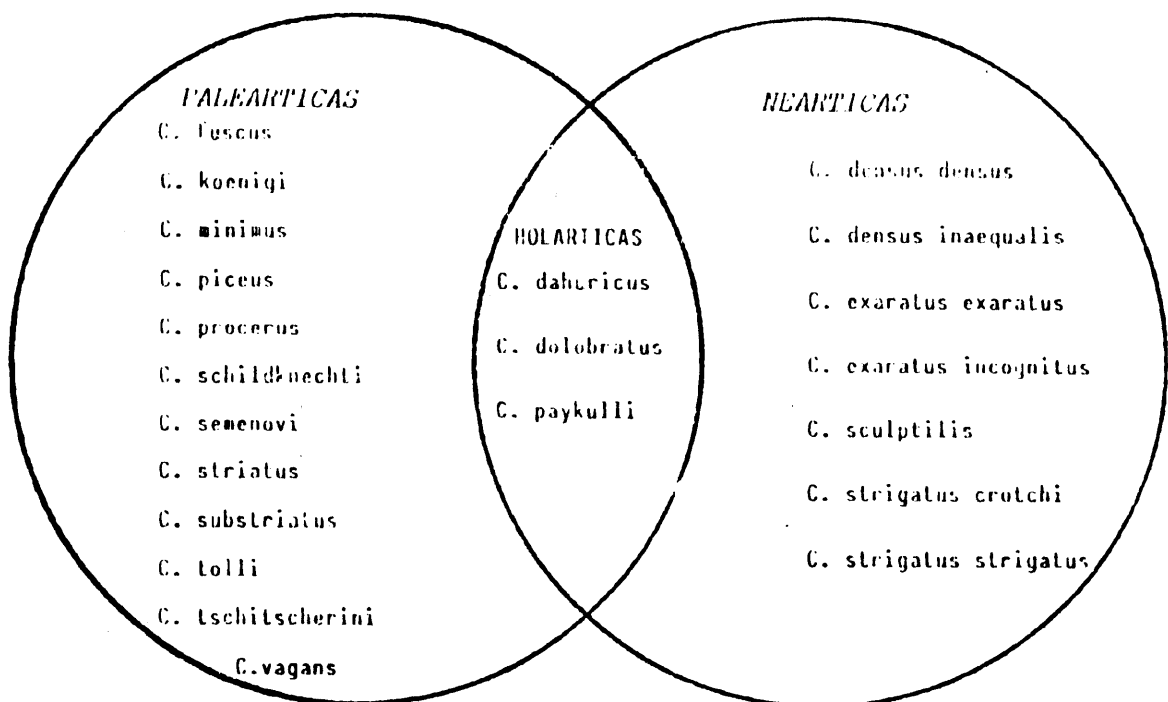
PALEARTICAS

C. fuscus

C. koenigi

C. minimus

C. piceus

C. procerus

C. schildknechti

C. semenovi

C. striatus

C. substriatus

C. tolli

C. tschitscherini

C.vagans

HOLARTICAS

C. dahuricus

C. dolobratus

C. paykulli

NEARTICAS

C. densus densus

C. densus inaequalis

C. exaratus exaratus

C. exaratus incognitus

C. sculptilis

C. strigatus crotchi

C. strigatus strigatus